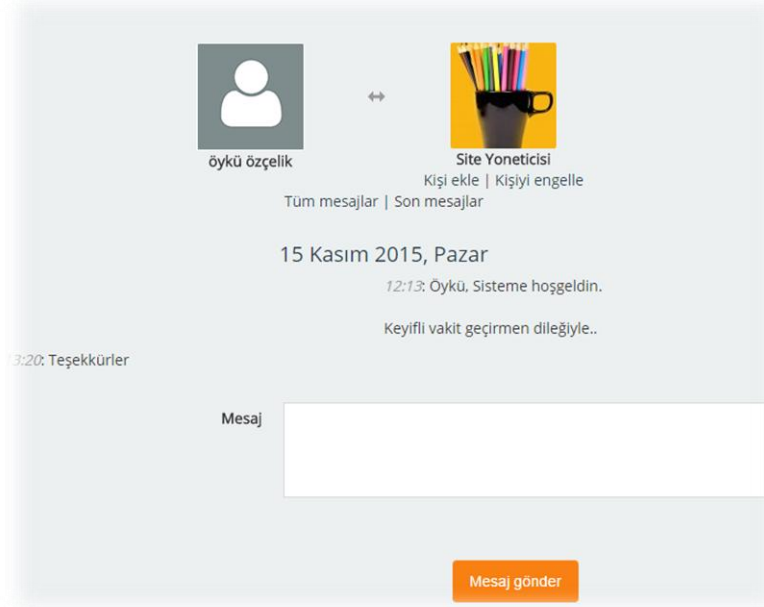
öykü özçelik

↔

Site Yoneticisi

Kişi ekle | Kişiyi engelle

Tüm mesajlar | Son mesajlar

15 Kasım 2015, Pazar

12:13: Öykü, Sisteme hoşgeldin.

Keyifli vakit geçirmen dileğiyle..

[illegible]3:20: Teşekkürler

Mesaj

Mesaj gönder